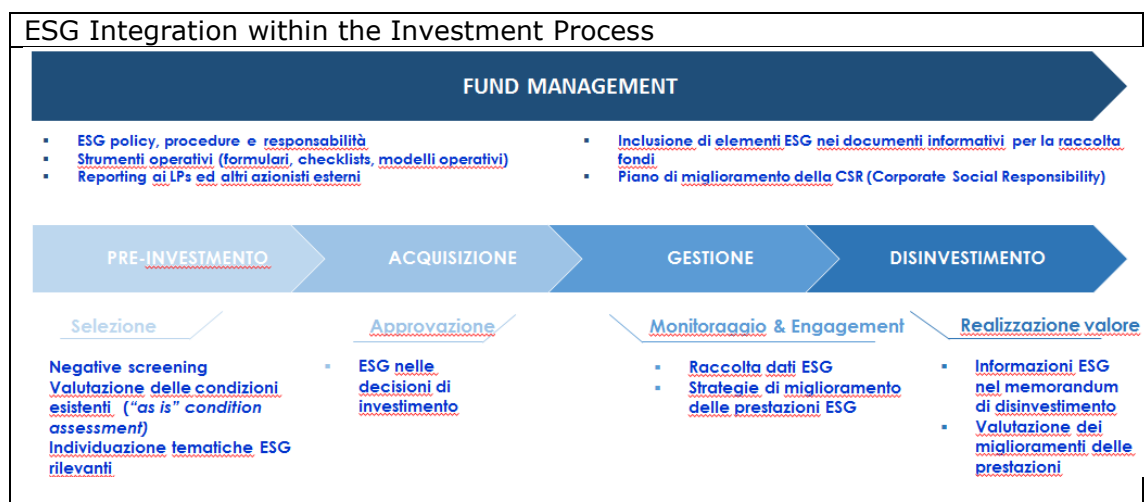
ESG Integration within the Investment Process

FUND MANAGEMENT

- ESG policy, procedure e responsabilità
- Strumenti operativi (formulari, checklists, modelli operativi)
- Reporting ai LPs ed altri azionisti esterni

- Inclusione di elementi ESG nei documenti informativi per la raccolta fondi
- Piano di miglioramento della CSR (Corporate Social Responsibility)

PRE-INVESTMENTO

ACQUISIZIONE

GESTIONE

DISINVESTIMENTO

Selezione

Negative screening
Valutazione delle condizioni esistenti (*"as is" condition assessment)*
Individuazione tematiche ESG rilevanti

Approvazione

- ESG nelle decisioni di investimento

Monitoraggio & Engagement

- Raccolta dati ESG
- Strategie di miglioramento delle prestazioni ESG

Realizzazione valore

- Informazioni ESG nel memorandum di disinvestimento
- Valutazione dei miglioramenti delle prestazioni